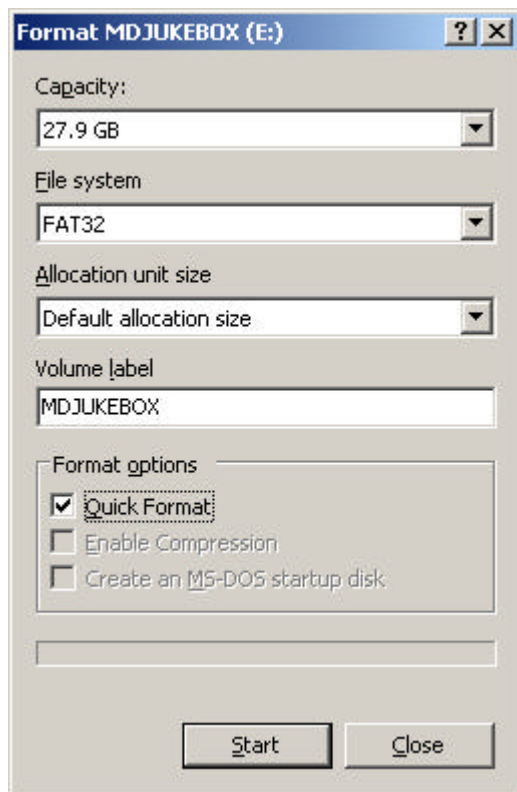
Format MDJUKEBOX (E:)
?
X

Capacity:
27.9 GB

File system
FAT32

Allocation unit size
Default allocation size

Volume label
MDJUKEBOX

Format options
Quick Format
Enable Compression
Create an MS-DOS startup disk

Start
Close